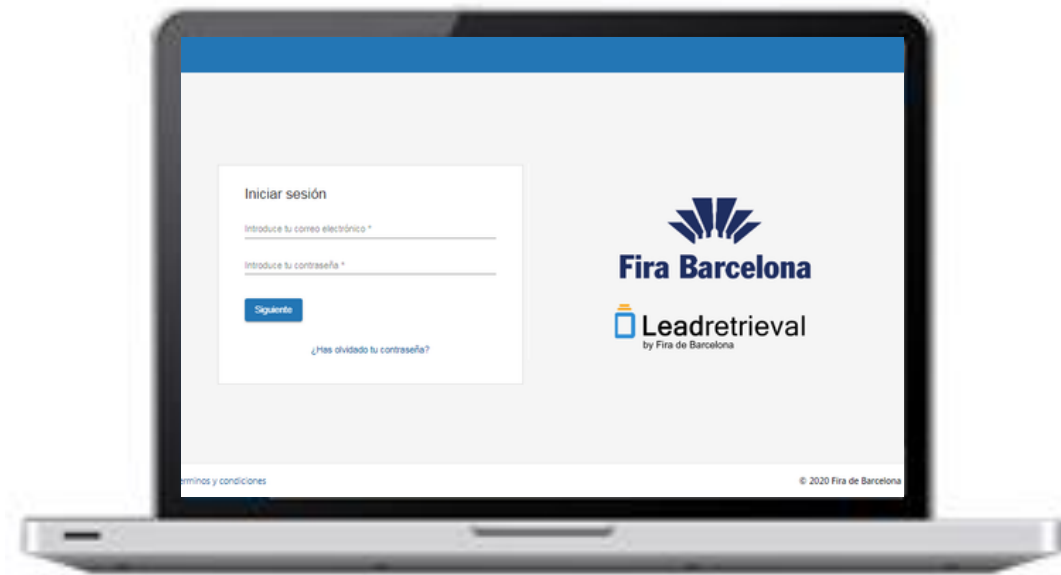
Iniciar sesión

Introduce tu correo electrónico *

Introduce tu contraseña *

Siguiente

¿Has olvidado tu contraseña?

Fira Barcelona

Leadretrieval
by Fira de Barcelona

érminos y condiciones

© 2020 Fira de Barcelona